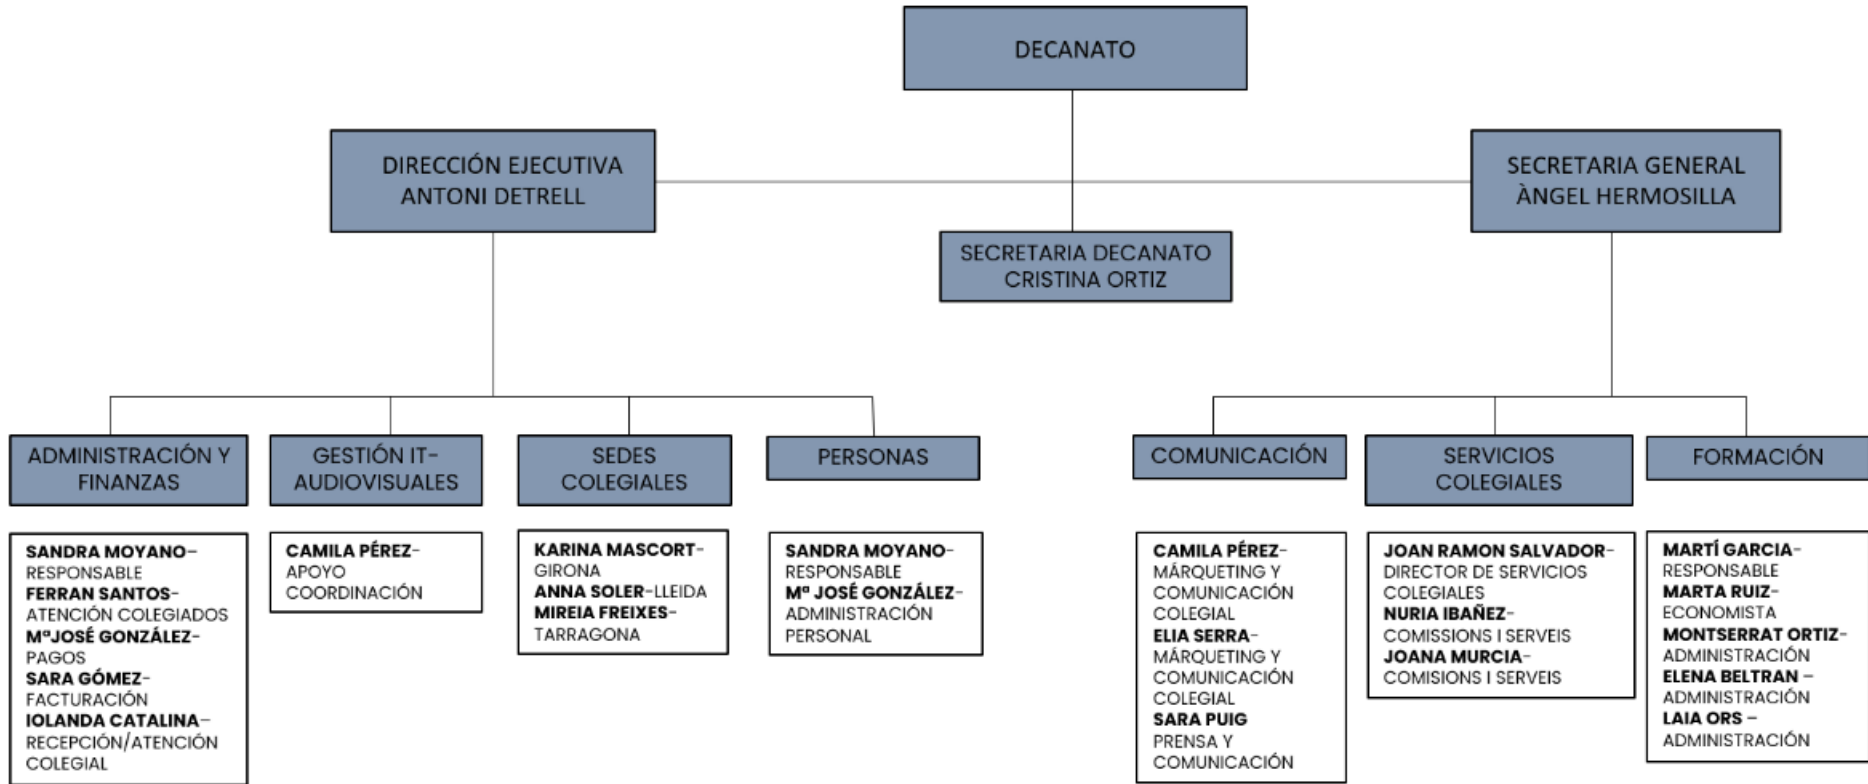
DECANATO

DIRECCIÓN EJECUTIVA
ANTONI DETRELL

SECRETARIA DECANATO
CRISTINA ORTIZ

SECRETARIA GENERAL
ÀNGEL HERMOSILLA

ADMINISTRACIÓN Y FINANZAS

SANDRA MOYANO– RESPONSABLE
FERRAN SANTOS– ATENCIÓN COLEGIADOS
MªJOSÉ GONZÁLEZ– PAGOS
SARA GÓMEZ– FACTURACIÓN
IOLANDA CATALINA– RECEPCIÓN/ATENCIÓN COLEGIAL

GESTIÓN IT- AUDIOVISUALES

CAMILA PÉREZ- APOYO COORDINACIÓN

SEDES COLEGIALES

KARINA MASCORT- GIRONA
ANNA SOLER-LLEIDA
MIREIA FREIXES- TARRAGONA

PERSONAS

SANDRA MOYANO- RESPONSABLE
Mª JOSÉ GONZÁLEZ- ADMINISTRACIÓN PERSONAL

COMUNICACIÓN

CAMILA PÉREZ- MÁRQUETING Y COMUNICACIÓN COLEGIAL
ELIA SERRA- MÁRQUETING Y COMUNICACIÓN COLEGIAL
SARA PUIG PRENSA Y COMUNICACIÓN

SERVICIOS COLEGIALES

JOAN RAMON SALVADOR- DIRECTOR DE SERVICIOS COLEGIALES
NURIA IBAÑEZ- COMISSIONS I SERVEIS
JOANA MURCIA- COMISIONS I SERVEIS

FORMACIÓN

MARTÍ GARCIA- RESPONSABLE
MARTA RUIZ- ECONOMISTA
MONTSERRAT ORTIZ- ADMINISTRACIÓN
ELENA BELTRAN – ADMINISTRACIÓN
LAIA ORS – ADMINISTRACIÓN